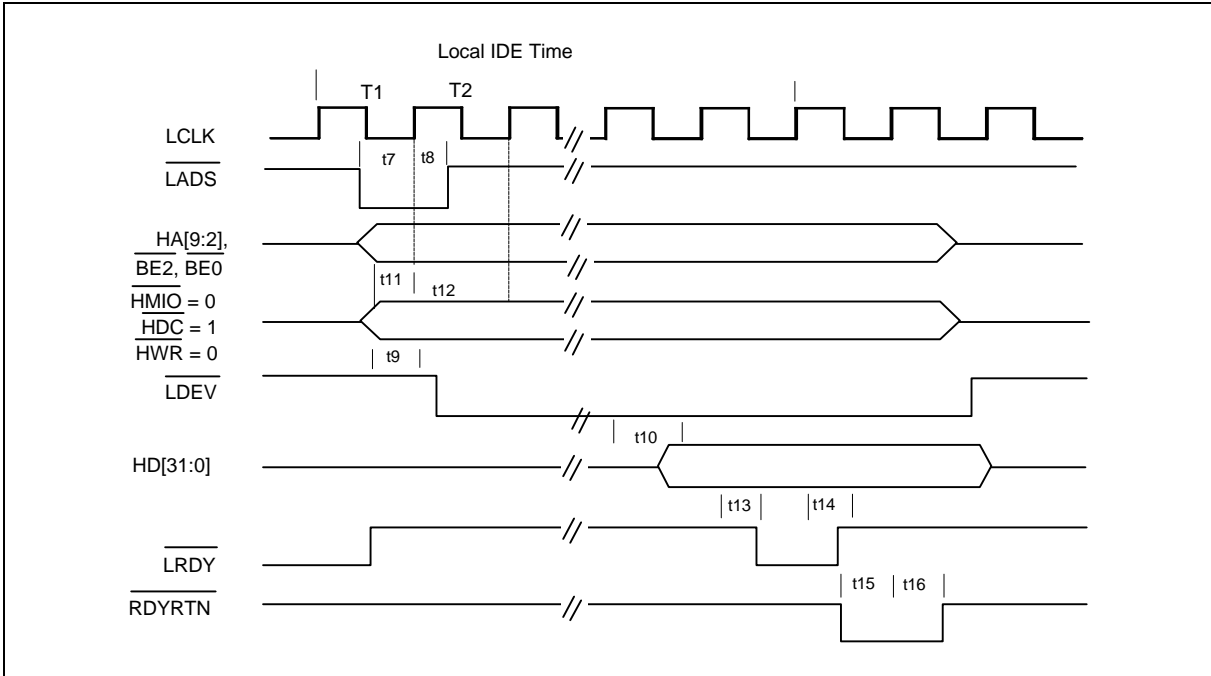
Local IDE Time

T1

T2

LCLK

$\overline{LADS}$

t7

t8

HA[9:2], $\overline{BE2}$, $\overline{BE0}$

t11

t12

$\overline{HMIO}$ = 0

$\overline{HDC}$ = 1

$\overline{HWR}$ = 0

t9

$\overline{LDEV}$

t10

HD[31:0]

t13

t14

$\overline{LRDY}$

t15

t16

$\overline{RDYRTN}$